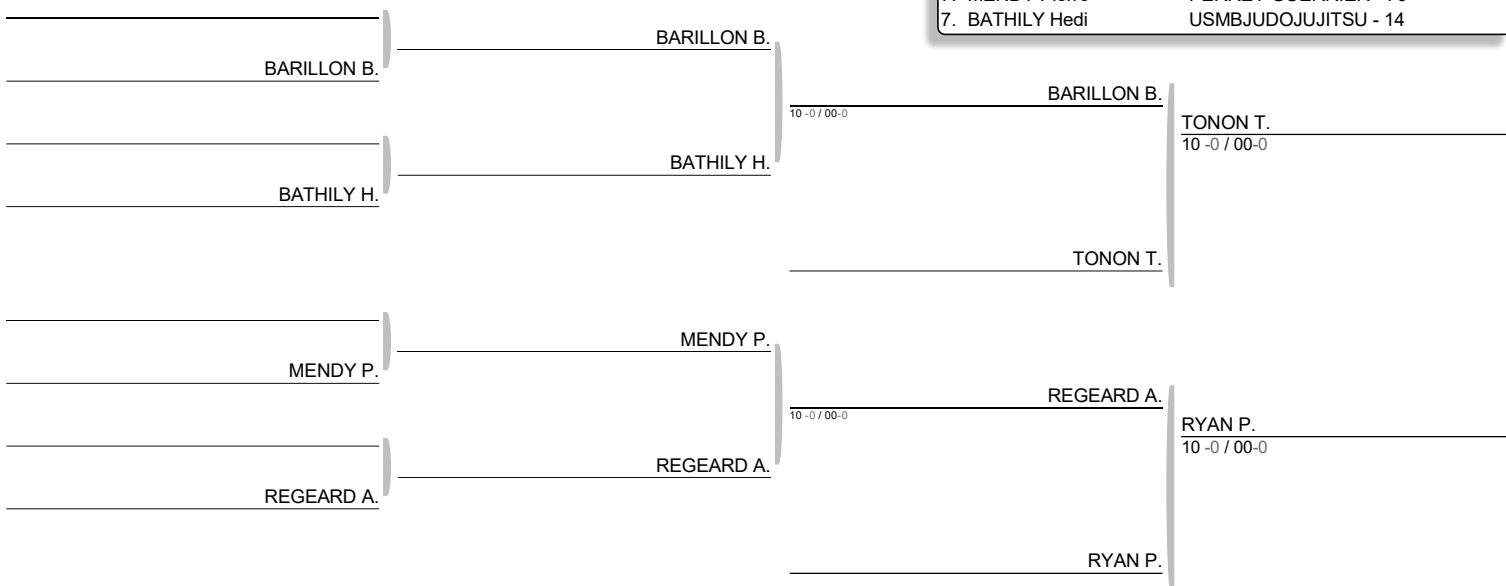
7. MENDY Pierre PERREY CUERNIER - 16
7. BATHILY Hedi USMBJUDOJUJITSU - 14

BARILLON B.

BATHILY H.

MENDY P.

REGEARD A.

BARILLON B.

BATHILY H.

MENDY P.

REGEARD A.

10 -0 / 00-0

10 -0 / 00-0

BARILLON B.

TONON T.

REGEARD A.

RYAN P.

TONON T.
10 -0 / 00-0

RYAN P.
10 -0 / 00-0